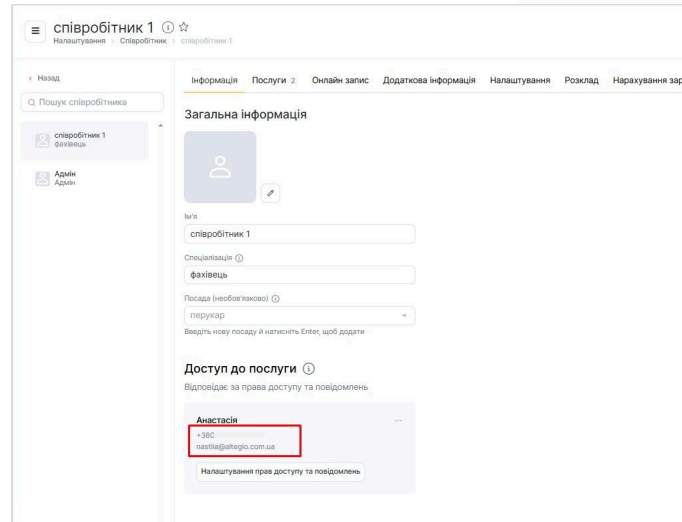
співробітник 1 ⓘ ☆
Налаштування > Співробітник > співробітник 1

‹ Назад

Пошук співробітника

співробітник 1
фахівець

Адмін
Адмін

Інформація Послуги 2 Онлайн запис Додаткова інформація Налаштування Розклад Нарахування зар

Загальна інформація

Ім'я
співробітник 1

Спеціалізація ⓘ
фахівець

Посада (необов'язково) ⓘ
перукар
Введіть нову посаду й натисніть Enter, щоб додати

Доступ до послуги ⓘ
Відповідає за права доступу та повідомлень

Анастасія
+380
nastiia@altegio.com.ua

Налаштування прав доступу та повідомлень